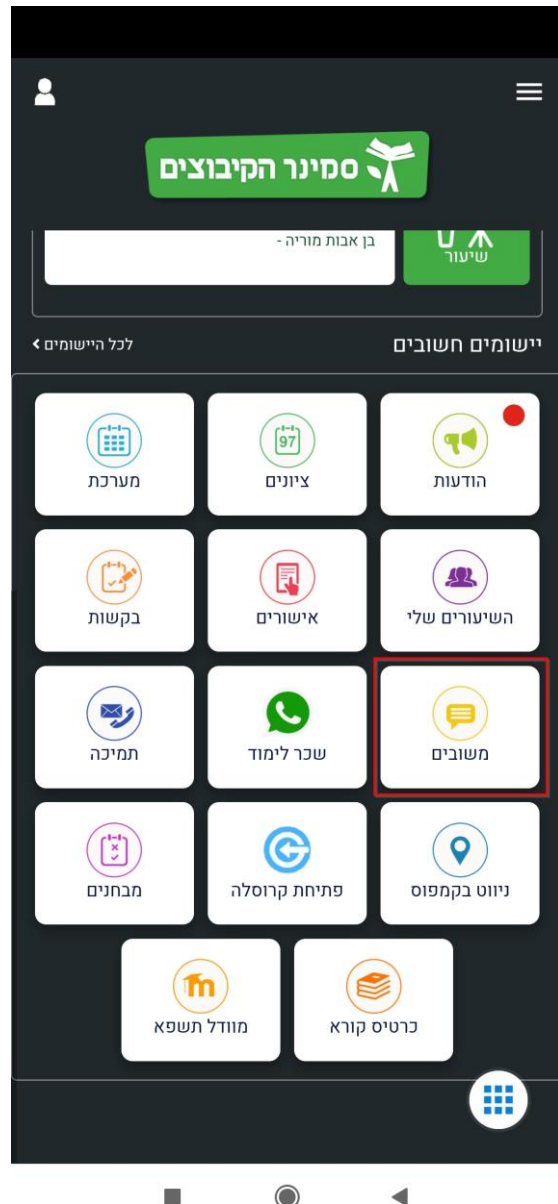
סמינר הקיבוצים

בן אבות מוריה -

שיעור

יישומים חשובים

לכל היישומים

הודעות

ציונים

97

מערכת

השיעורים שלי

אישורים

בקשות

משובים

שכר לימוד

תמיכה

ניווט בקמפוס

פתיחת קרוסלה

מבחנים

כרטיס קורא

מוודל תשפא